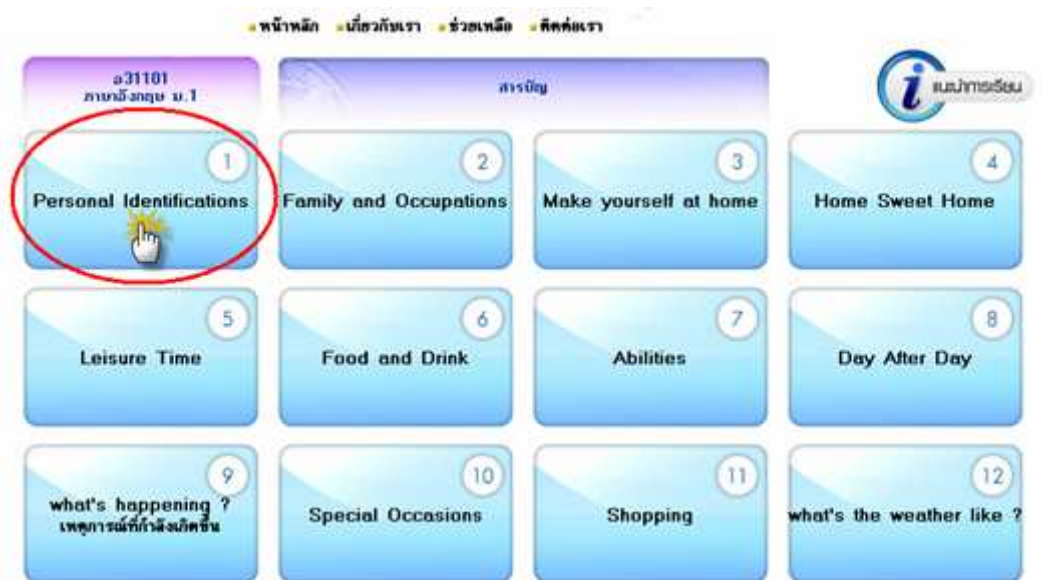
หน้าหลัก เกี่ยวกับเรา ช่วยเหลือ ติดต่อเรา

อ31101
ภาษาอังกฤษ ม.1

สารบัญ

แนะนำการเรียน

1
Personal Identifications

2
Family and Occupations

3
Make yourself at home

4
Home Sweet Home

5
Leisure Time

6
Food and Drink

7
Abilities

8
Day After Day

9
what's happening ?
เหตุการณ์ที่กำลังเกิดขึ้น

10
Special Occasions

11
Shopping

12
what's the weather like ?